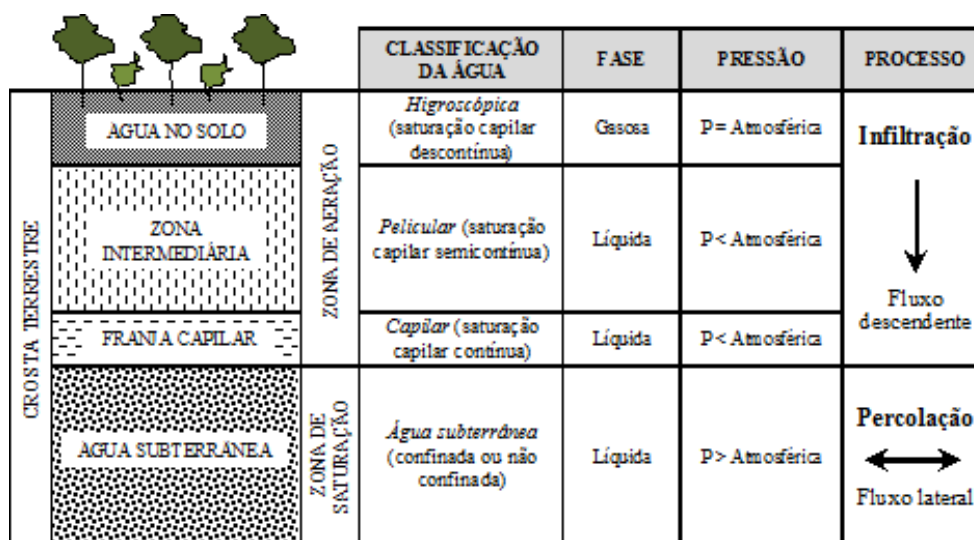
CROSTA TERRESTRE

AGUA NO SOLO

ZONA INTERMEDIÁRIA

FRANJA CAPILAR

AGUA SUBTERRÂNEA

ZONA DE AERAÇÃO

ZONA DE SATURAÇÃO

| CLASSIFICAÇÃO DA ÁGUA | FASE | PRESSÃO | PROCESSO |
|---|---|---|---|
| *Higroscópica* (saturação capilar descontínua) | Gasosa | P = Atmosférica | Infiltração |
| *Pelicular* (saturação capilar semicontínua) | Líquida | P < Atmosférica | Fluxo descendente |
| *Capilar* (saturação capilar contínua) | Líquida | P < Atmosférica | |
| *Água subterrânea* (confinada ou não confinada) | Líquida | P > Atmosférica | Percolação Fluxo lateral |